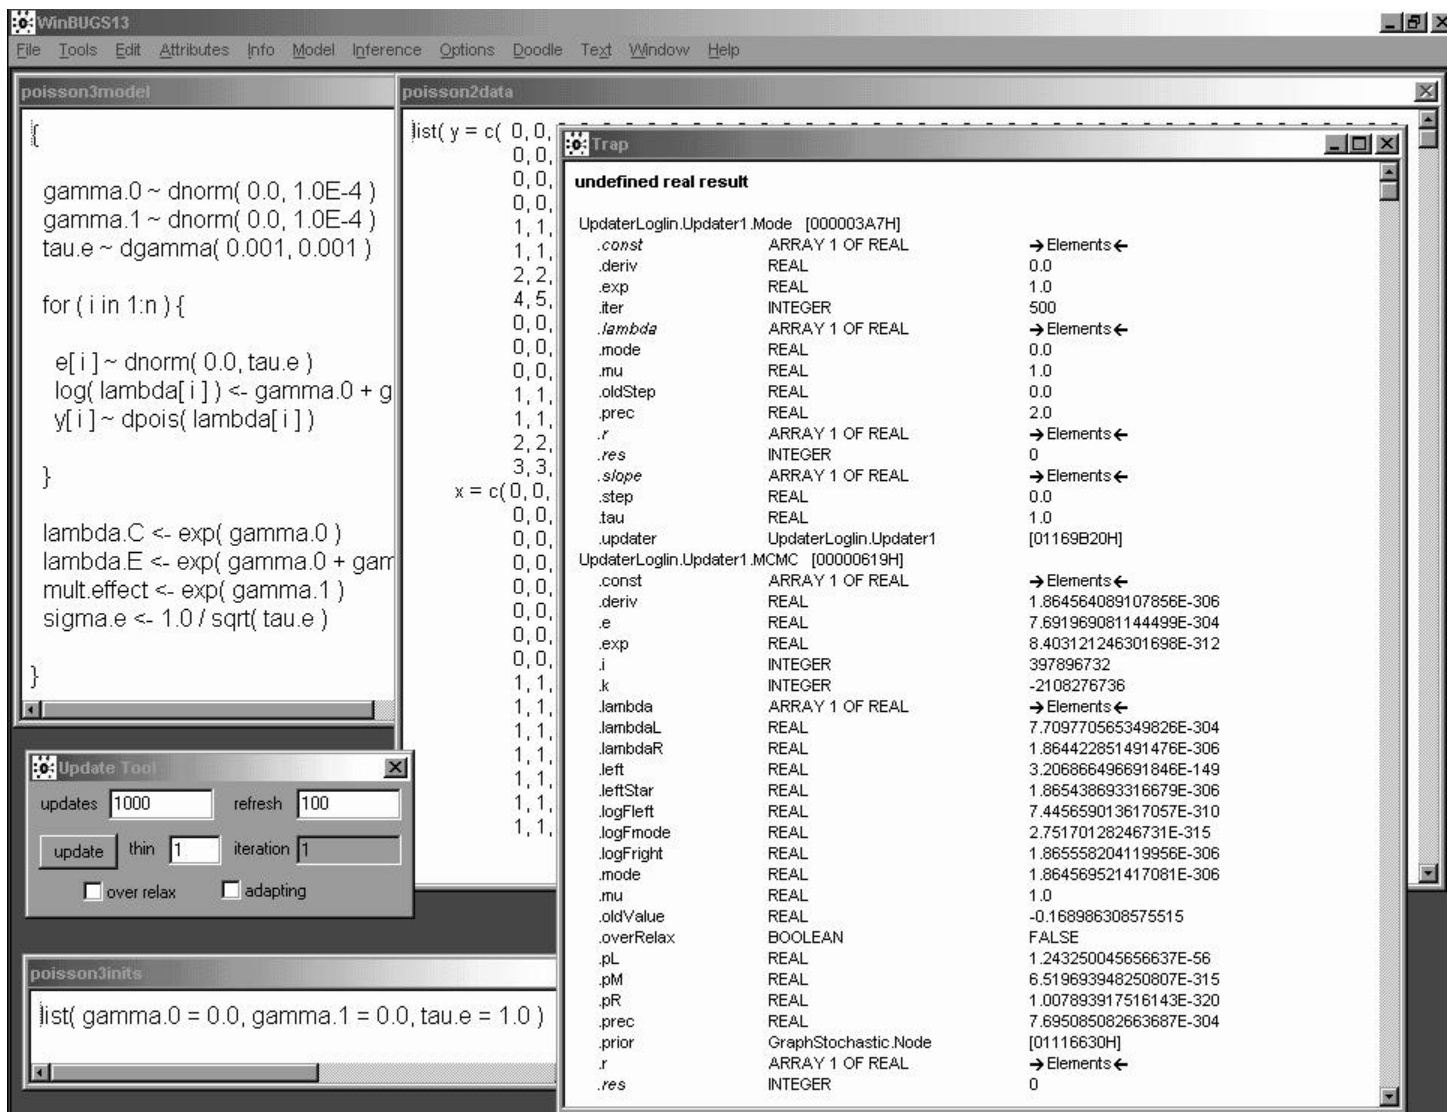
WinBUGS13

File Tools Edit Attributes Info Model Inference Options Doodle Text Window Help

poisson3model

{

gamma.0 ~ dnorm( 0.0, 1.0E-4 )
gamma.1 ~ dnorm( 0.0, 1.0E-4 )
tau.e ~ dgamma( 0.001, 0.001 )

for ( i in 1:n ) {

e[ i ] ~ dnorm( 0.0, tau.e )
log( lambda[ i ] ) <- gamma.0 + g
y[ i ] ~ dpois( lambda[ i ] )

}

lambda.C <- exp( gamma.0 )
lambda.E <- exp( gamma.0 + gam
mult.effect <- exp( gamma.1 )
sigma.e <- 1.0 / sqrt( tau.e )

}

poisson2data

list( y = c( 0, 0,
0, 0,
0, 0,
0, 0,
1, 1,
1, 1,
2, 2,
4, 5,
0, 0,
0, 0,
0, 0,
1, 1,
1, 1,
2, 2,
3, 3,
x = c( 0, 0,
0, 0,
0, 0,
0, 0,
0, 0,
0, 0,
0, 0,
0, 0,
1, 1,
1, 1,
1, 1,
1, 1,
1, 1,
1, 1,
1, 1,

Trap

undefined real result

UpdaterLoglin.Updater1.Mode [000003A7H]

| | | |
|---|---|---|
| .const | ARRAY 1 OF REAL | →Elements← |
| .deriv | REAL | 0.0 |
| .exp | REAL | 1.0 |
| .iter | INTEGER | 500 |
| .lambda | ARRAY 1 OF REAL | →Elements← |
| .mode | REAL | 0.0 |
| .mu | REAL | 1.0 |
| .oldStep | REAL | 0.0 |
| .prec | REAL | 2.0 |
| .r | ARRAY 1 OF REAL | →Elements← |
| .res | INTEGER | 0 |
| .slope | ARRAY 1 OF REAL | →Elements← |
| .step | REAL | 0.0 |
| .tau | REAL | 1.0 |
| .updater | UpdaterLoglin.Updater1 | [01169B20H] |

UpdaterLoglin.Updater1.MCMC [00000619H]

| | | |
|---|---|---|
| .const | ARRAY 1 OF REAL | →Elements← |
| .deriv | REAL | 1.864564089107856E-306 |
| .e | REAL | 7.691969081144499E-304 |
| .exp | REAL | 8.403121246301698E-312 |
| .i | INTEGER | 397896732 |
| .k | INTEGER | -2108276736 |
| .lambda | ARRAY 1 OF REAL | →Elements← |
| .lambdaL | REAL | 7.709770565349826E-304 |
| .lambdaR | REAL | 1.864422851491476E-306 |
| .left | REAL | 3.206866496691846E-149 |
| .leftStar | REAL | 1.865438693316679E-306 |
| .logFleft | REAL | 7.445659013617057E-310 |
| .logFmode | REAL | 2.75170128246731E-315 |
| .logFright | REAL | 1.865558204119956E-306 |
| .mode | REAL | 1.864569521417081E-306 |
| .mu | REAL | 1.0 |
| .oldValue | REAL | -0.168986308575515 |
| .overRelax | BOOLEAN | FALSE |
| .pL | REAL | 1.243250045656637E-56 |
| .pM | REAL | 6.519693948250807E-315 |
| .pR | REAL | 1.007893917516143E-320 |
| .prec | REAL | 7.695085082663687E-304 |
| .prior | GraphStochastic.Node | [01116630H] |
| .r | ARRAY 1 OF REAL | →Elements← |
| .res | INTEGER | 0 |

Update Tool

updates 1000 refresh 100
update thin 1 iteration 1
over relax adapting

poisson3inits

list( gamma.0 = 0.0, gamma.1 = 0.0, tau.e = 1.0 )